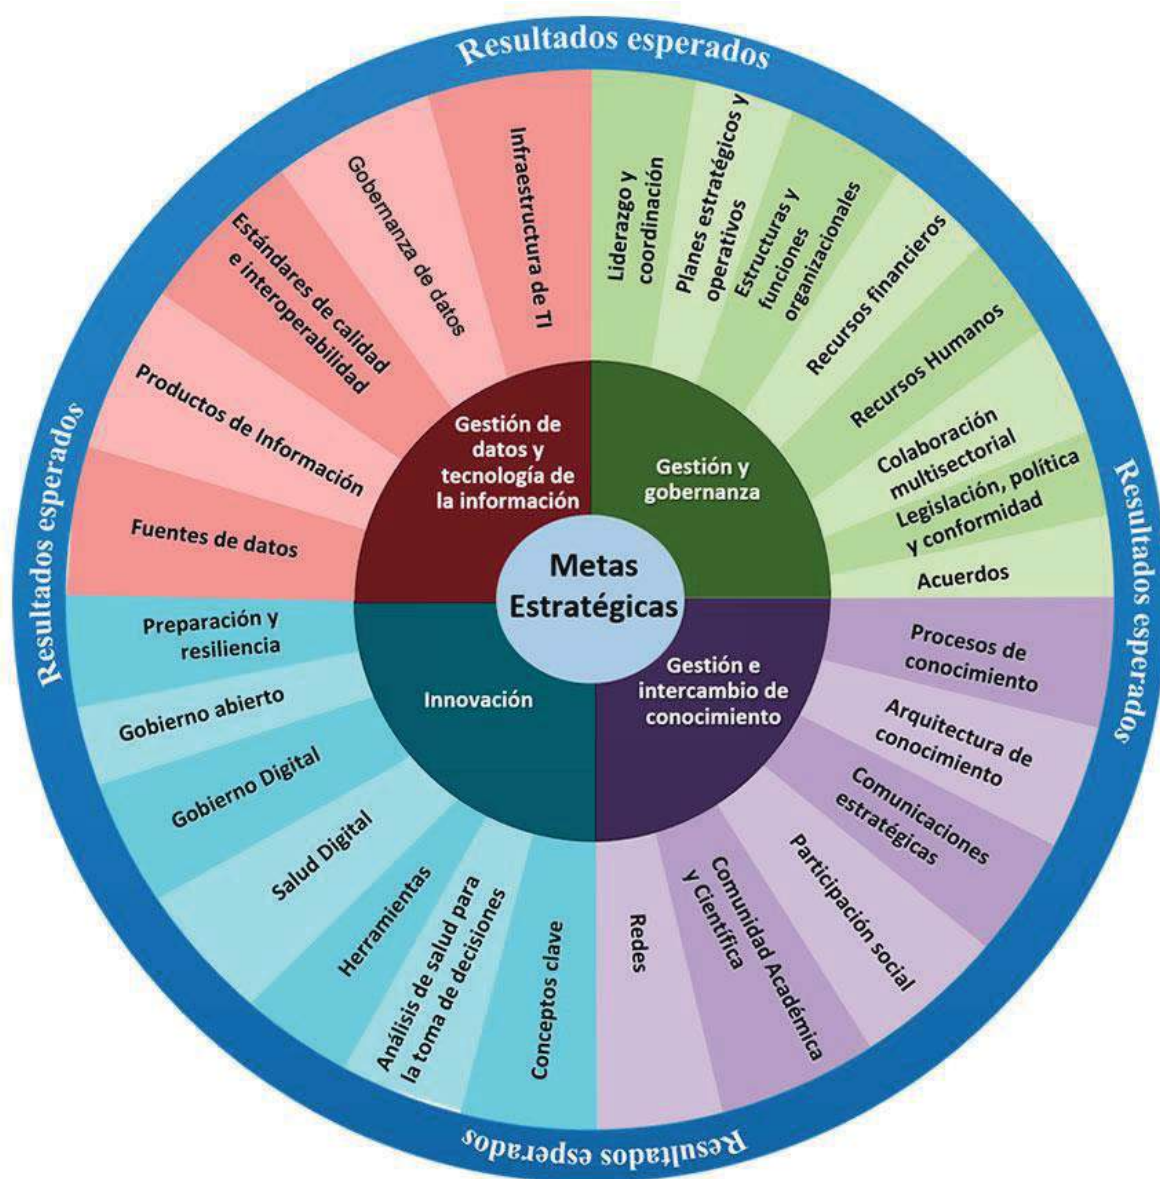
Resultados esperados

Metas Estratégicas

Gestión de datos y tecnología de la información

Gestión y gobernanza

Gestión e intercambio de conocimiento

Innovación

Infraestructura de TI
Gobernanza de datos
Estándares de calidad e interoperabilidad
Productos de Información
Fuentes de datos

Liderazgo y coordinación
Planes estratégicos y operativos
Estructuras y funciones organizacionales
Recursos financieros
Recursos Humanos
Colaboración multisectorial
Legislación, política y conformidad
Acuerdos

Procesos de conocimiento
Arquitectura de conocimiento
Comunicaciones estratégicas
Participación social
Comunidad Académica y Científica
Redes

Conceptos clave
Análisis de salud para la toma de decisiones
Herramientas
Salud Digital
Gobierno Digital
Gobierno abierto
Preparación y resiliencia

Resultados esperados

Resultados esperados

Resultados esperados